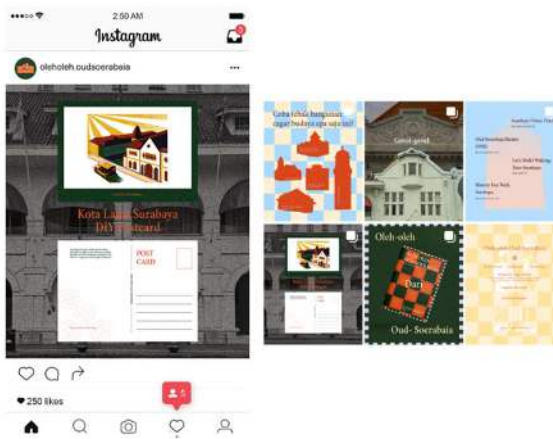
2:50 AM

Instagram

oleholeh.oudscerabaia

Kota Lama Surabaya DIY Postcard

POST CARD

250 likes

5

Cerita tebak bangunan dapat budaya apa saja ini?

Gerak gerak

Oud Soerabaia Route

Let's Walk! Walking Tour

Oleh-oleh Dari Oud- Soerabaia